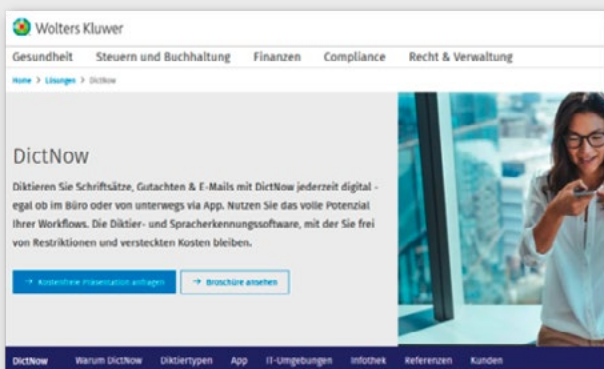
Wolters Kluwer

Gesundheit Steuern und Buchhaltung Finanzen Compliance Recht & Verwaltung

Home > Lösungen > DictNow

DictNow

Diktieren Sie Schriftsätze, Gutachten & E-Mails mit DictNow jederzeit digital - egal ob im Büro oder von unterwegs via App. Nutzen Sie das volle Potenzial Ihrer Workflows. Die Diktier- und Spracherkennungssoftware, mit der Sie frei von Restriktionen und versteckten Kosten bleiben.

→ Kostenfreie Präsentation anfragen

→ Broschüre ansehen

DictNow Warum DictNow Diktiertypen App IT-Umgebungen Infothek Referenzen Kunden